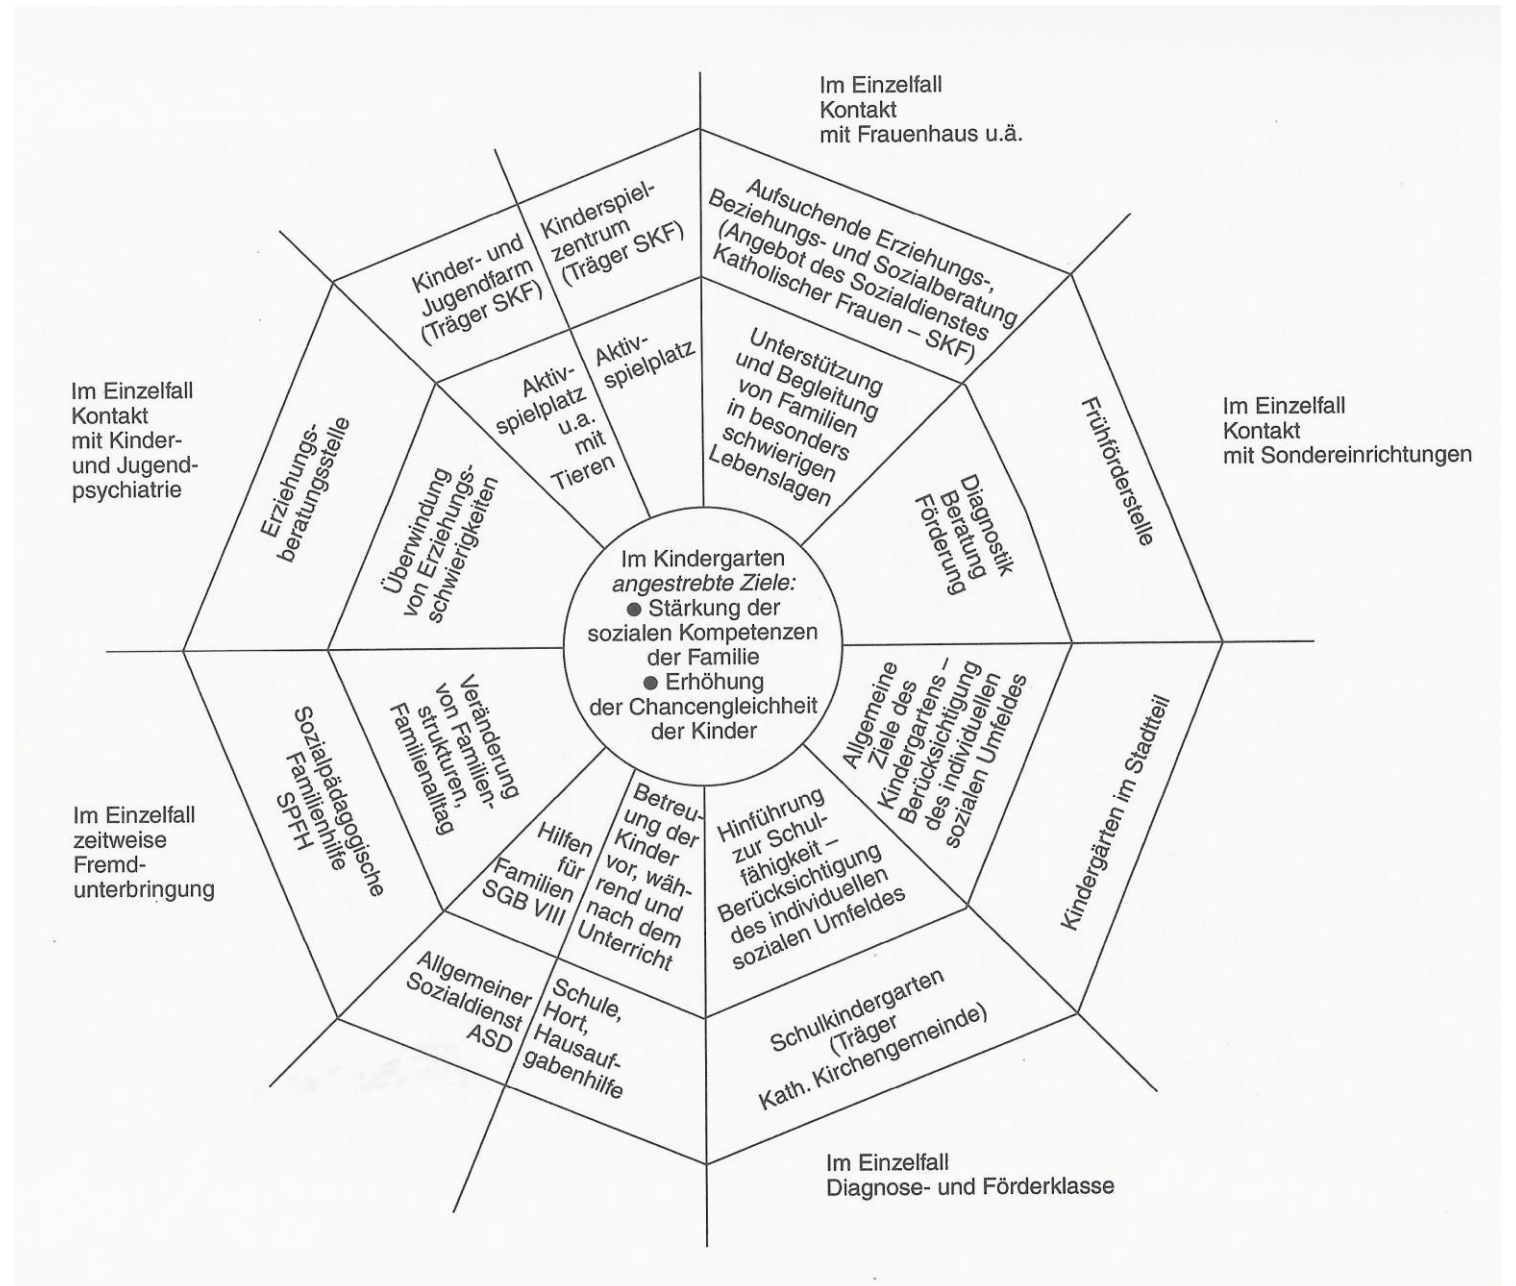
Im Einzelfall Kontakt mit Frauenhaus u.ä.

Im Einzelfall Kontakt mit Kinder- und Jugendpsychiatrie

Im Einzelfall Kontakt mit Sondereinrichtungen

Im Einzelfall zeitweise Fremdunterbringung

Im Einzelfall Diagnose- und Förderklasse

Kinder- und Jugendfarm (Träger SKF)

Kinderspielzentrum (Träger SKF)

Aufsuchende Erziehungs-, Beziehungs- und Sozialberatung (Angebot des Sozialdienstes Katholischer Frauen – SKF)

Frühförderstelle

Kindergärten im Stadtteil

Schulkindergarten (Träger Kath. Kirchengemeinde)

Schule, Hort, Hausaufgabenhilfe

Allgemeiner Sozialdienst ASD

Sozialpädagogische Familienhilfe SPFH

Erziehungsberatungsstelle

Aktivspielplatz u.a. mit Tieren

Aktivspielplatz

Unterstützung und Begleitung von Familien in besonders schwierigen Lebenslagen

Diagnostik Beratung Förderung

Allgemeine Ziele des Kindergartens – Berücksichtigung des individuellen sozialen Umfeldes

Hinführung zur Schulfähigkeit – Berücksichtigung des individuellen sozialen Umfeldes

Betreuung der Kinder vor, während und nach dem Unterricht

Hilfen für Familien SGB VIII

Veränderung von Familienstrukturen, Familienalltag

Überwindung von Erziehungsschwierigkeiten

Im Kindergarten *angestrebte Ziele:*
● Stärkung der sozialen Kompetenzen der Familie
● Erhöhung der Chancengleichheit der Kinder